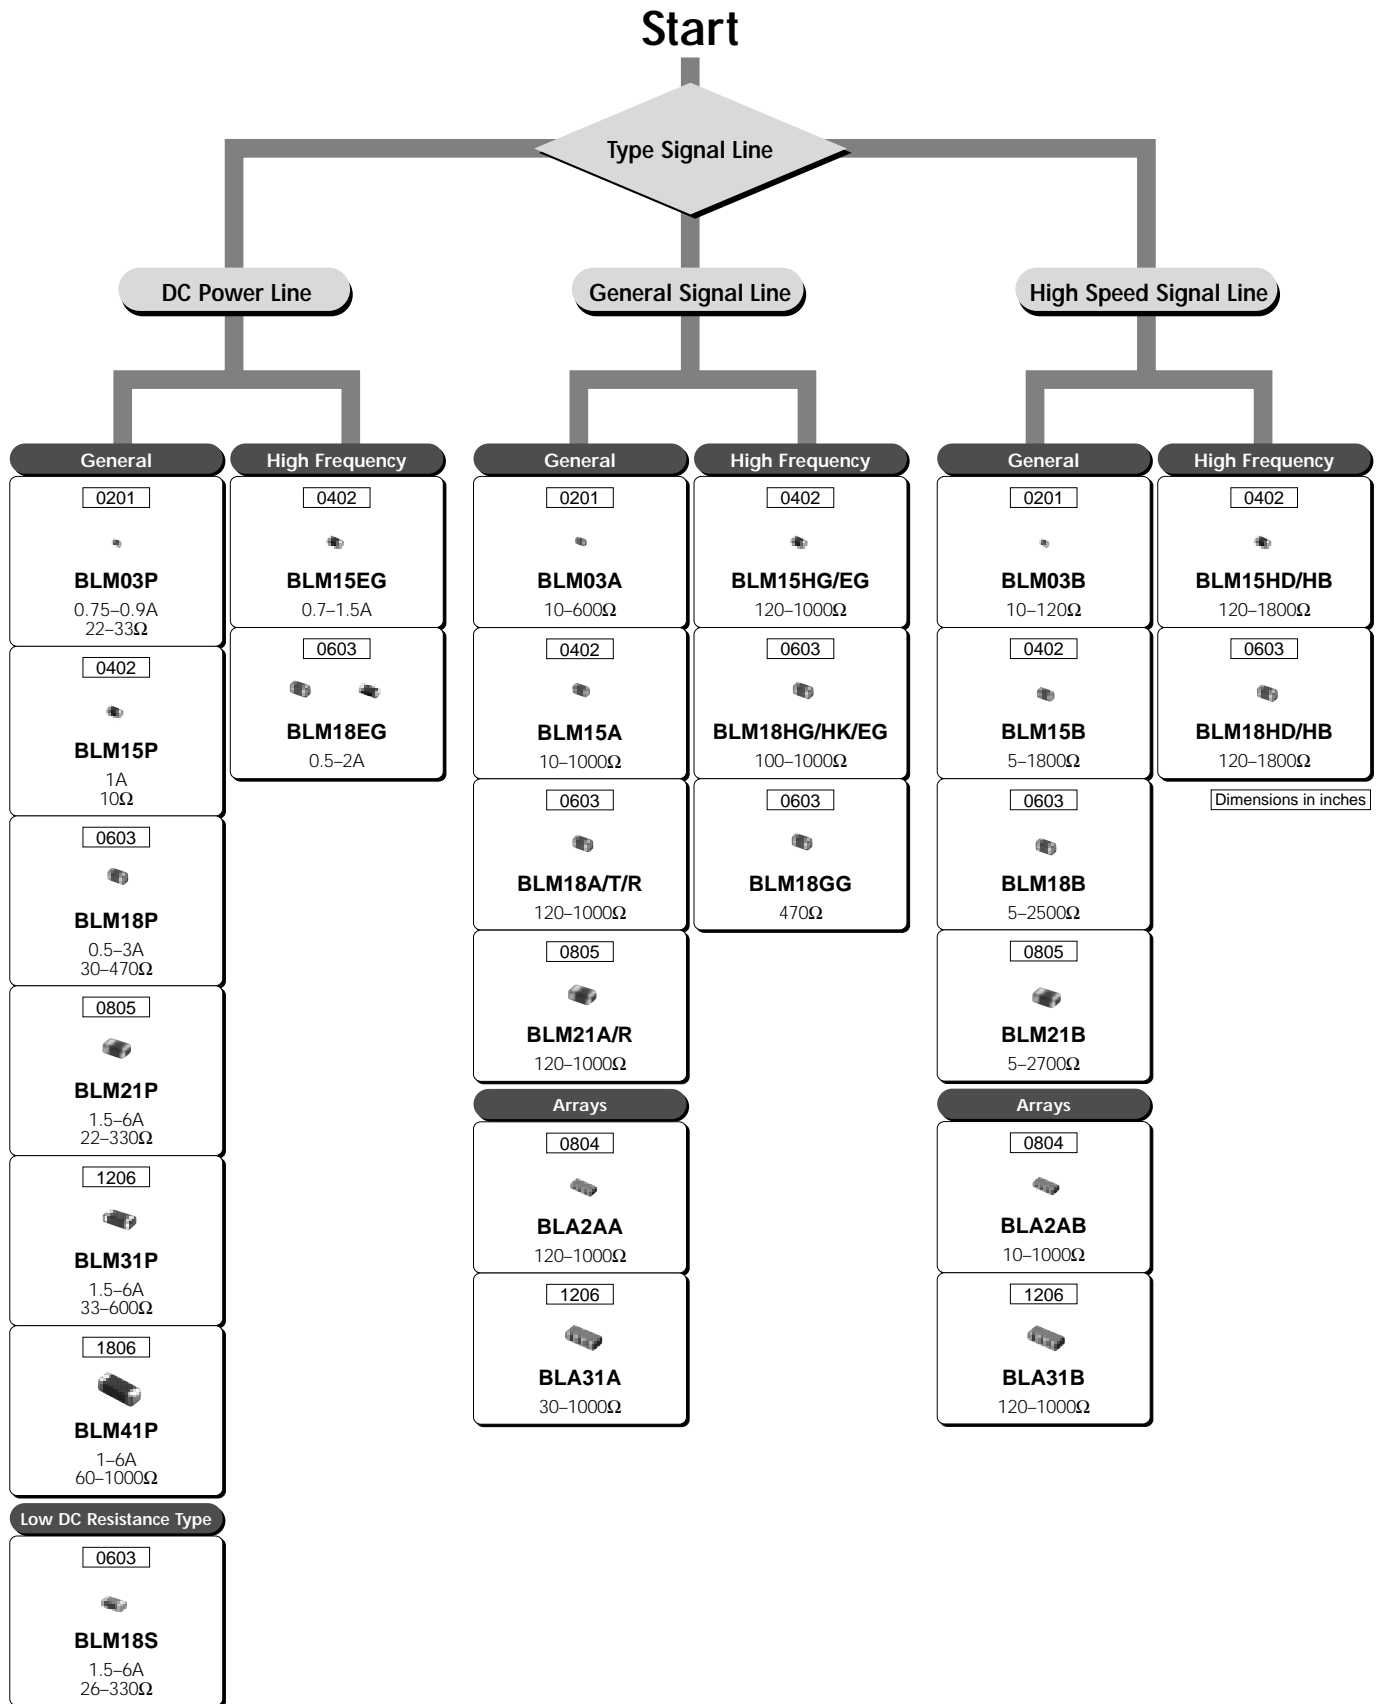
Start

Type Signal Line

DC Power Line

General Signal Line

High Speed Signal Line

General

0201

BLM03P
0.75–0.9A
22–33Ω

0402

BLM15P
1A
10Ω

0603

BLM18P
0.5–3A
30–470Ω

0805

BLM21P
1.5–6A
22–330Ω

1206

BLM31P
1.5–6A
33–600Ω

1806

BLM41P
1–6A
60–1000Ω

Low DC Resistance Type

0603

BLM18S
1.5–6A
26–330Ω

High Frequency

0402

BLM15EG
0.7–1.5A

0603

BLM18EG
0.5–2A

General

0201

BLM03A
10–600Ω

0402

BLM15A
10–1000Ω

0603

BLM18A/T/R
120–1000Ω

0805

BLM21A/R
120–1000Ω

Arrays

0804

BLA2AA
120–1000Ω

1206

BLA31A
30–1000Ω

High Frequency

0402

BLM15HG/EG
120–1000Ω

0603

BLM18HG/HK/EG
100–1000Ω

0603

BLM18GG
470Ω

General

0201

BLM03B
10–120Ω

0402

BLM15B
5–1800Ω

0603

BLM18B
5–2500Ω

0805

BLM21B
5–2700Ω

Arrays

0804

BLA2AB
10–1000Ω

1206

BLA31B
120–1000Ω

High Frequency

0402

BLM15HD/HB
120–1800Ω

0603

BLM18HD/HB
120–1800Ω

Dimensions in inches